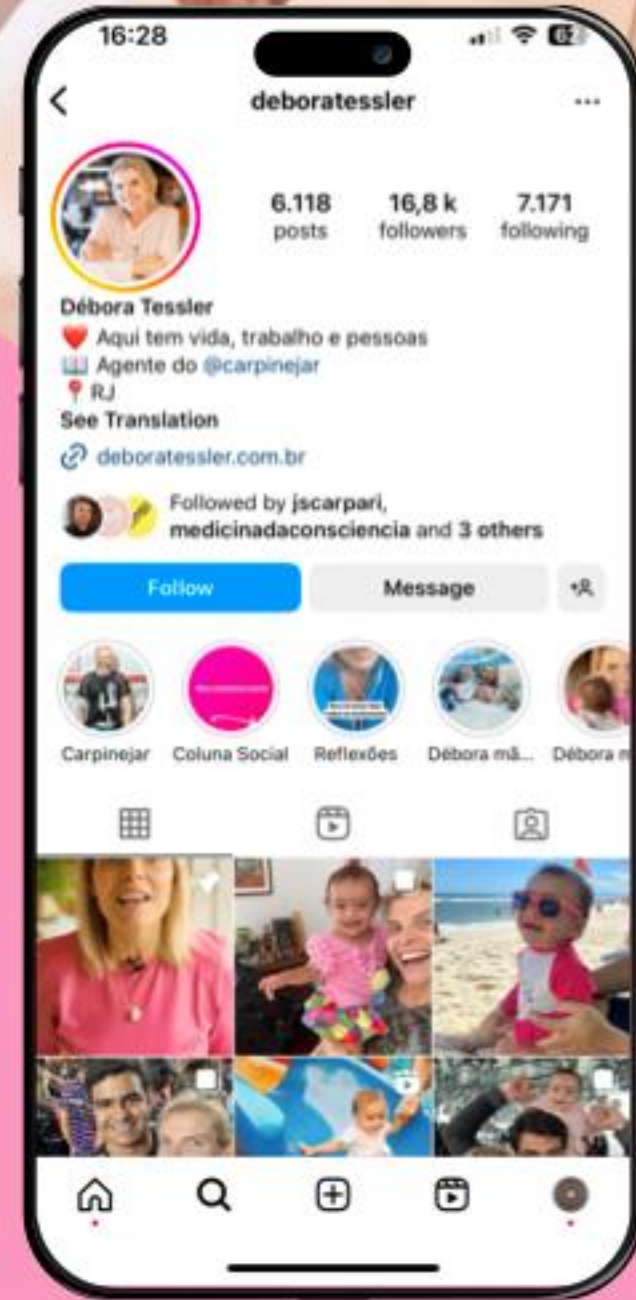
16:28

deboratessler

6.118
posts

16,8 k
followers

7.171
following

Débora Tessler
❤️ Aqui tem vida, trabalho e pessoas
📖 Agente do @carpinejar
📍 RJ
See Translation
deboratessler.com.br

Followed by jscarpari, medicinadaconsciencia and 3 others

Follow

Message

Carpinejar

Coluna Social

Reflexões

Débora mã...

Débora m